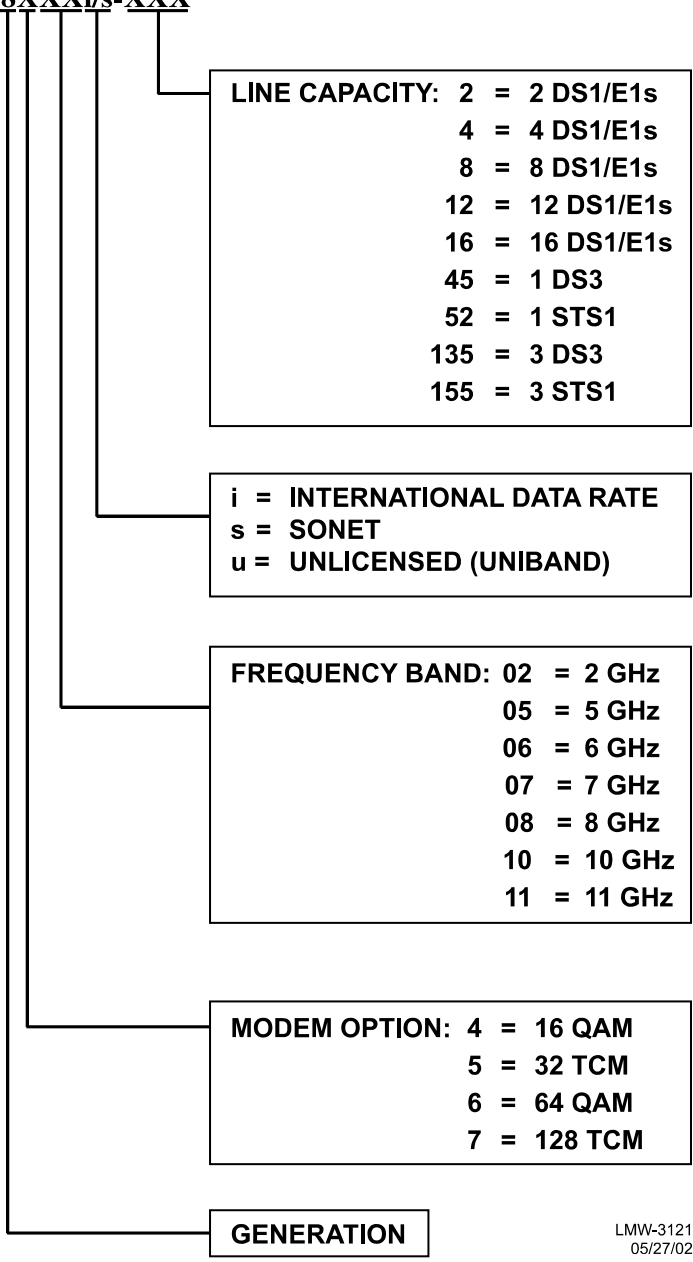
8XXXi/s-XXX

LINE CAPACITY: 2 = 2 DS1/E1s
4 = 4 DS1/E1s
8 = 8 DS1/E1s
12 = 12 DS1/E1s
16 = 16 DS1/E1s
45 = 1 DS3
52 = 1 STS1
135 = 3 DS3
155 = 3 STS1

i = INTERNATIONAL DATA RATE
s = SONET
u = UNLICENSED (UNIBAND)

FREQUENCY BAND: 02 = 2 GHz
05 = 5 GHz
06 = 6 GHz
07 = 7 GHz
08 = 8 GHz
10 = 10 GHz
11 = 11 GHz

MODEM OPTION: 4 = 16 QAM
5 = 32 TCM
6 = 64 QAM
7 = 128 TCM

GENERATION

LMW-3121
05/27/02